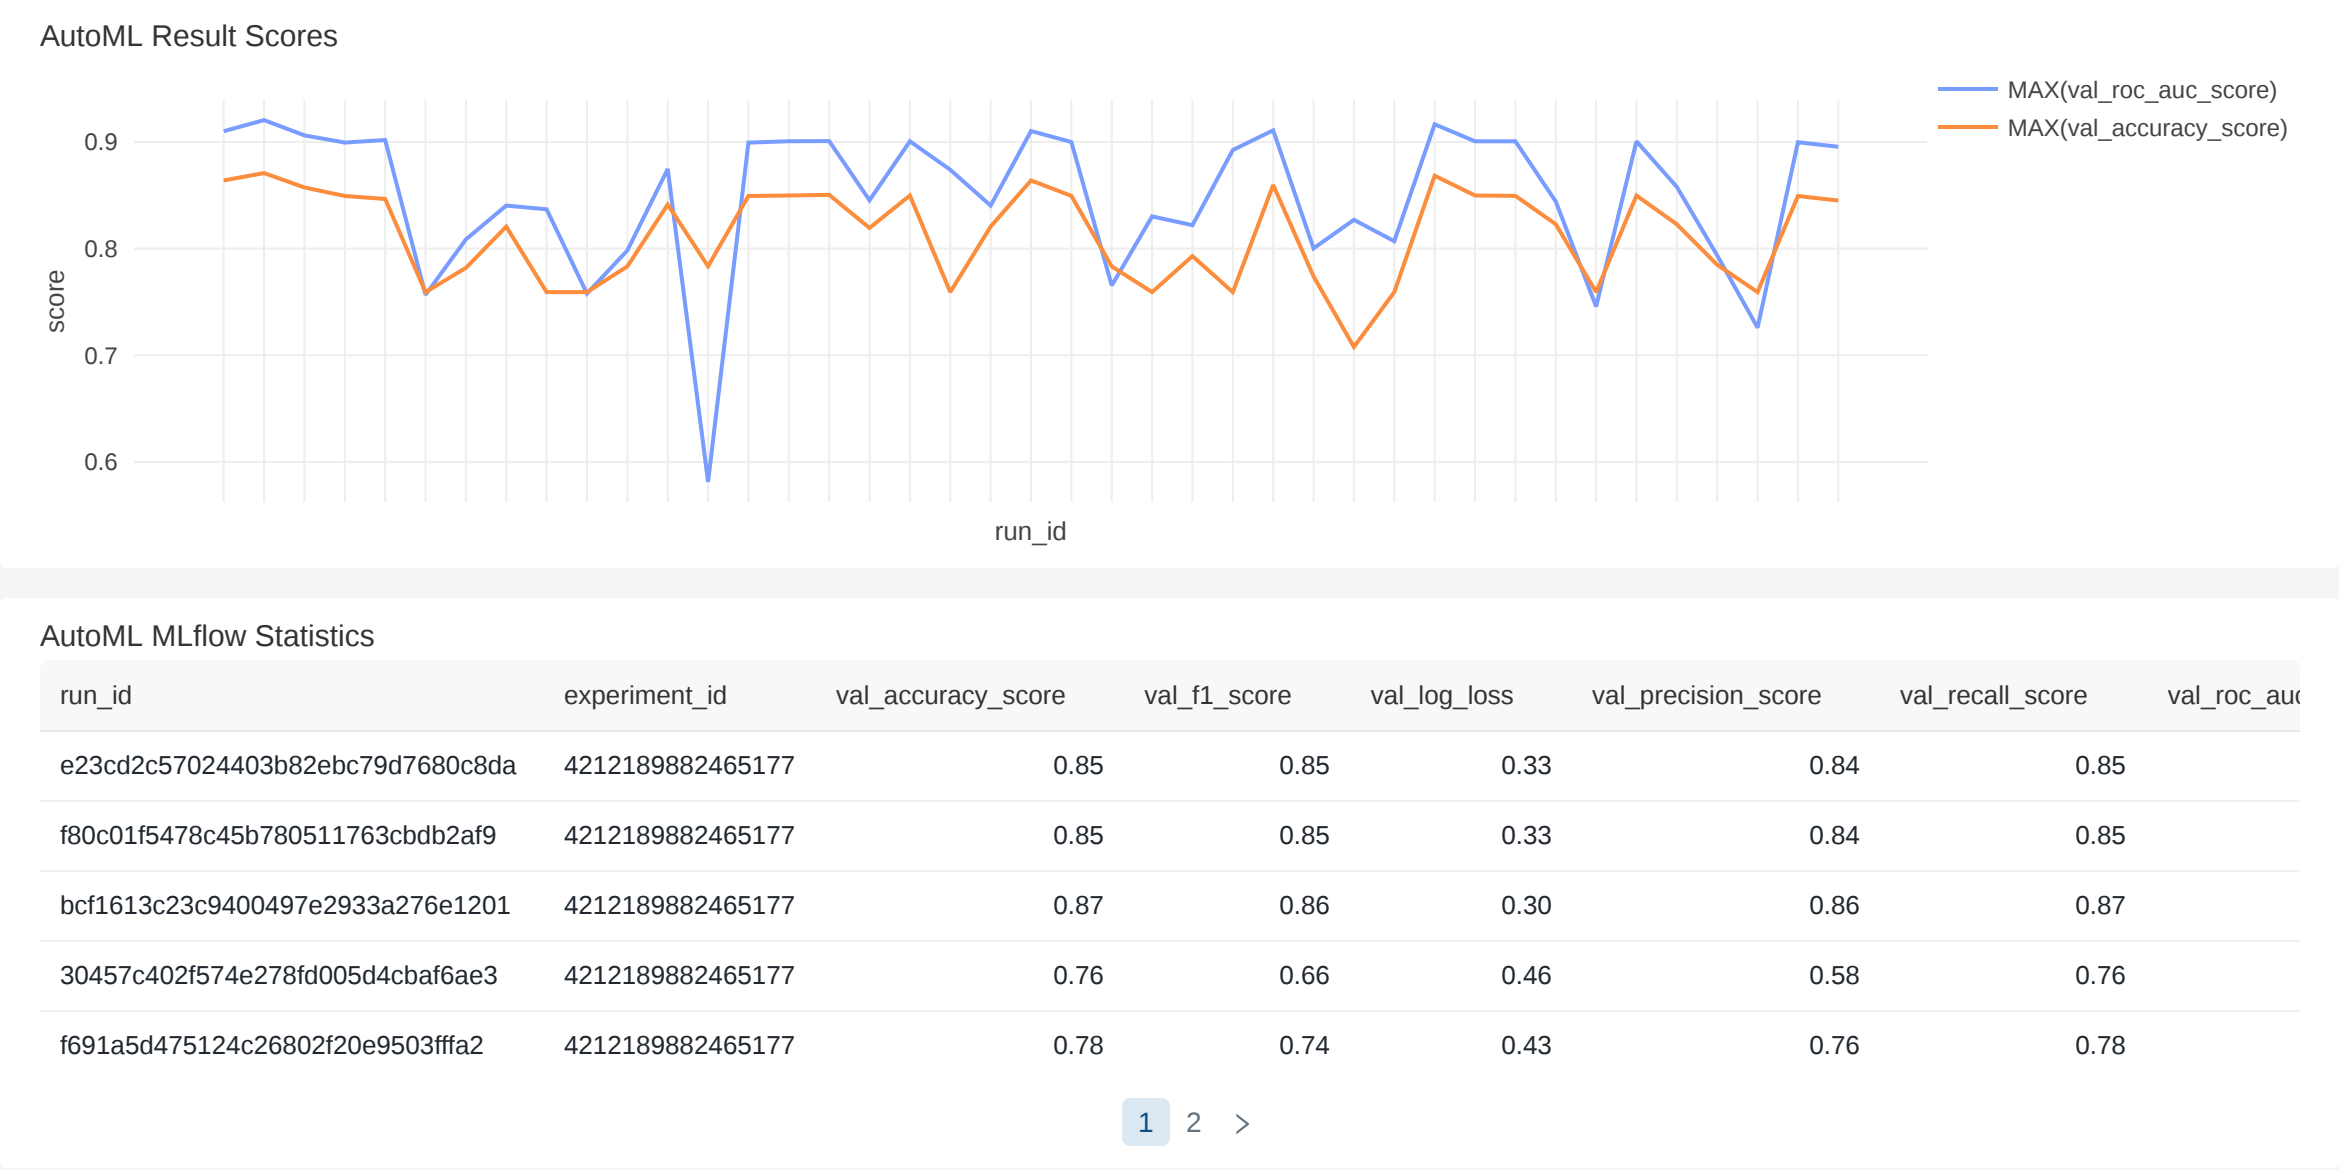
AutoML Result Scores

MAX(val_roc_auc_score)
MAX(val_accuracy_score)

score

0.9
0.8
0.7
0.6

run_id

AutoML MLflow Statistics

| run_id | experiment_id | val_accuracy_score | val_f1_score | val_log_loss | val_precision_score | val_recall_score | val_roc_auc |
|---|---|---|---|---|---|---|---|
| e23cd2c57024403b82ebc79d7680c8da | 4212189882465177 | 0.85 | 0.85 | 0.33 | 0.84 | 0.85 | |
| f80c01f5478c45b780511763cbdb2af9 | 4212189882465177 | 0.85 | 0.85 | 0.33 | 0.84 | 0.85 | |
| bcf1613c23c9400497e2933a276e1201 | 4212189882465177 | 0.87 | 0.86 | 0.30 | 0.86 | 0.87 | |
| 30457c402f574e278fd005d4cbaf6ae3 | 4212189882465177 | 0.76 | 0.66 | 0.46 | 0.58 | 0.76 | |
| f691a5d475124c26802f20e9503fffa2 | 4212189882465177 | 0.78 | 0.74 | 0.43 | 0.76 | 0.78 | |

1 2 >